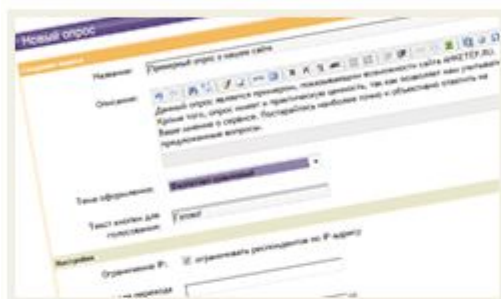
Новый опрос

Создание опроса

Название: Пробный опрос о нашем сайте

Описание: Данный опрос является пробным, показывающим возможности сайта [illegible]. Кроме того, опрос несет в практическую ценность, так как позволяет нам учитывать Ваше мнение о сервисе. Постарайтесь наиболее точно и объективно ответить на предложенные вопросы.

Тема оформления: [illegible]

Текст кнопки для голосования: Голос!

Настройки

Ограничение IP: ограничивать респондентов по IP адресу

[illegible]